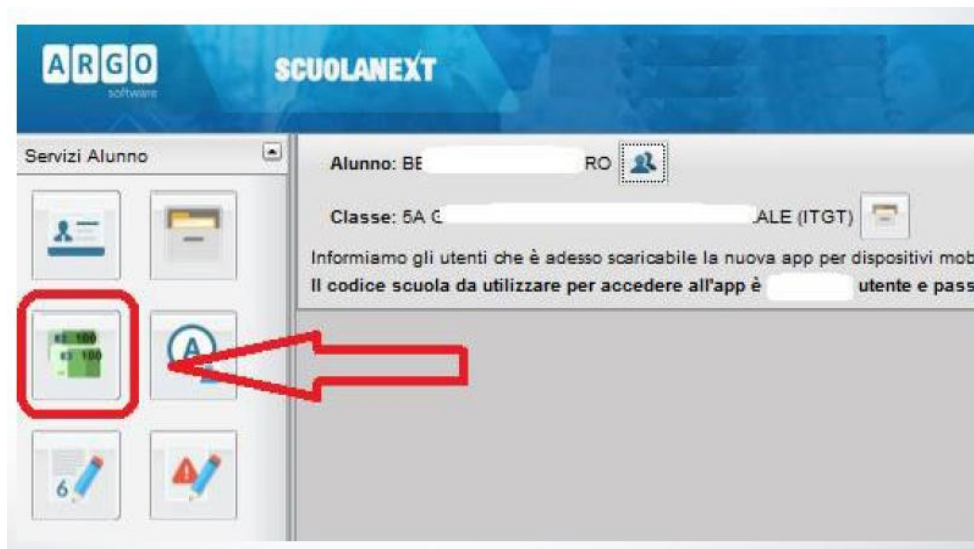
ARGO software

SCUOLANEXT

Servizi Alunno

Alunno: BE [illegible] RO

Classe: 5A C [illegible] ALE (ITGT)

Informiamo gli utenti che è adesso scaricabile la nuova app per dispositivi mob

Il codice scuola da utilizzare per accedere all'app è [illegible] utente e pass

100
100

A

6